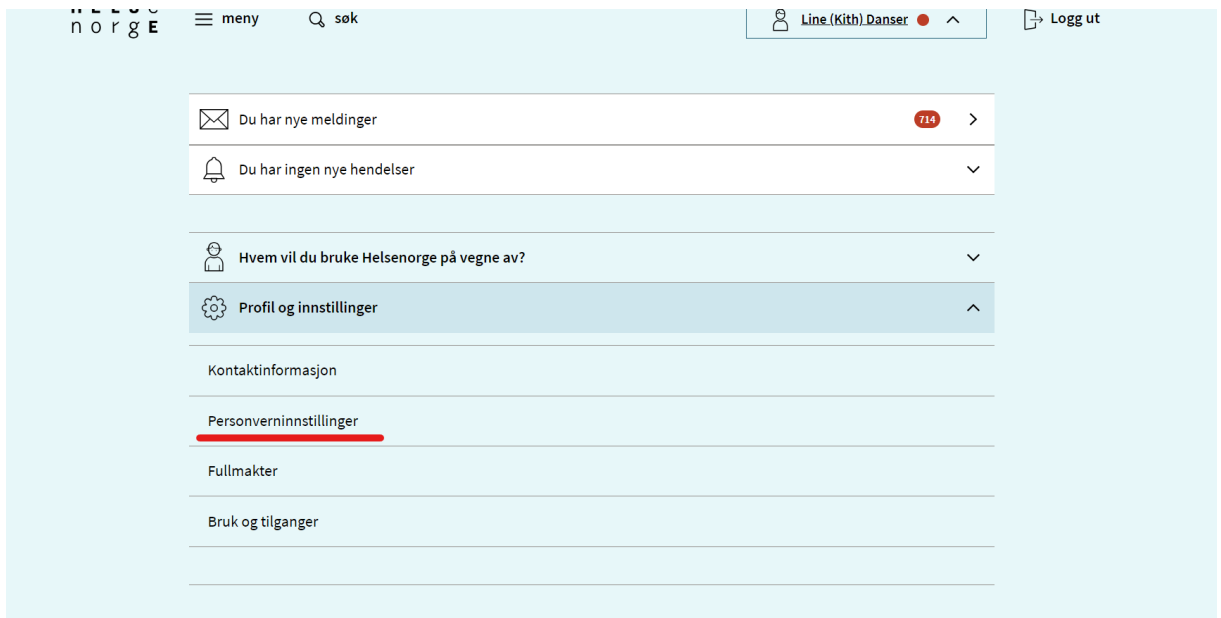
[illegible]
norgE

meny

søk

Line (Kith) Danser

Logg ut

Du har nye meldinger 714

Du har ingen nye hendelser

Hvem vil du bruke Helsenorge på vegne av?

Profil og innstillinger

Kontaktinformasjon

Personverninnstillinger

Fullmakter

Bruk og tilganger